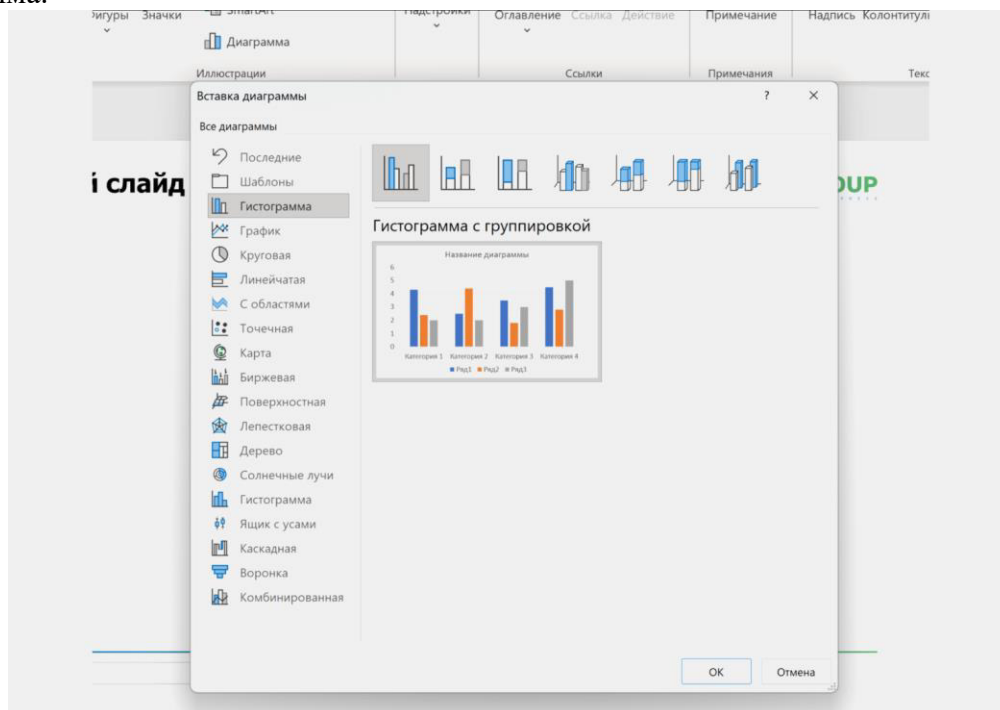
ма.

Фигуры Значки SmartArt Надстройки Оглавление Ссылка Действие Примечание Надпись Колонтитулы

Диаграмма

Иллюстрации Ссылки Примечания Текс

Вставка диаграммы ? ×

Все диаграммы

і слайд

OUP

Последние
Шаблоны
Гистограмма
График
Круговая
Линейчатая
С областями
Точечная
Карта
Биржевая
Поверхностная
Лепестковая
Дерево
Солнечные лучи
Гистограмма
Ящик с усами
Каскадная
Воронка
Комбинированная

Гистограмма с группировкой

Название диаграммы

6
5
4
3
2
1
0

Категория 1 Категория 2 Категория 3 Категория 4

Ряд1 Ряд2 Ряд3

OK Отмена